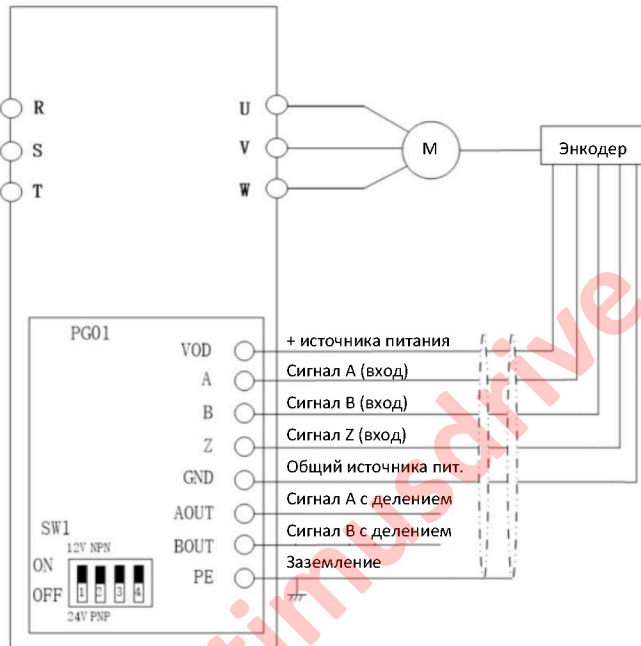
R
S
T
U
V
W
M
Энкодер
PG01
VOD
A
B
Z
GND
AOUT
BOUT
PE
+ источника питания
Сигнал A (вход)
Сигнал B (вход)
Сигнал Z (вход)
Общий источника пит.
Сигнал A с делением
Сигнал B с делением
Заземление
SW1
12V NPN
ON
OFF
1 2 3 4
24V PNP
timusdrive